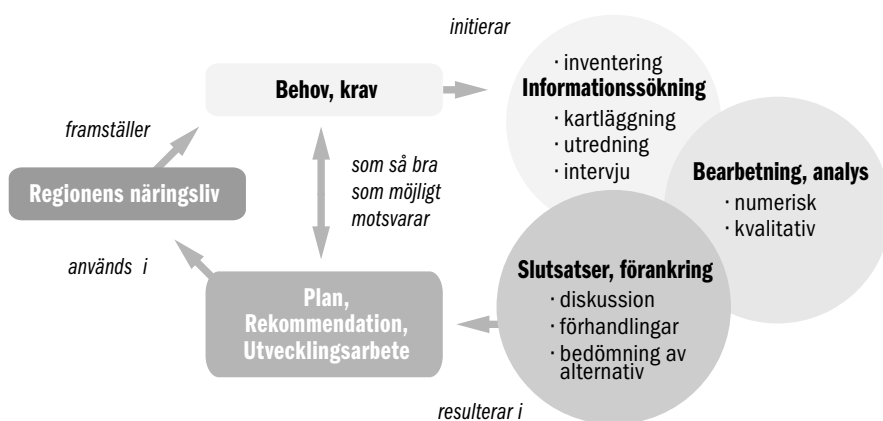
initierar

Behov, krav

· inventering
Informationssökning
· kartläggning
· utredning
· intervju

Bearbetning, analys
· numerisk
· kvalitativ

framställer

Regionens näringsliv

som så bra som möjligt motsvarar

används i

Plan, Rekommendation, Utvecklingsarbete

Slutsatser, förankring
· diskussion
· förhandlingar
· bedömning av alternativ

resulterar i